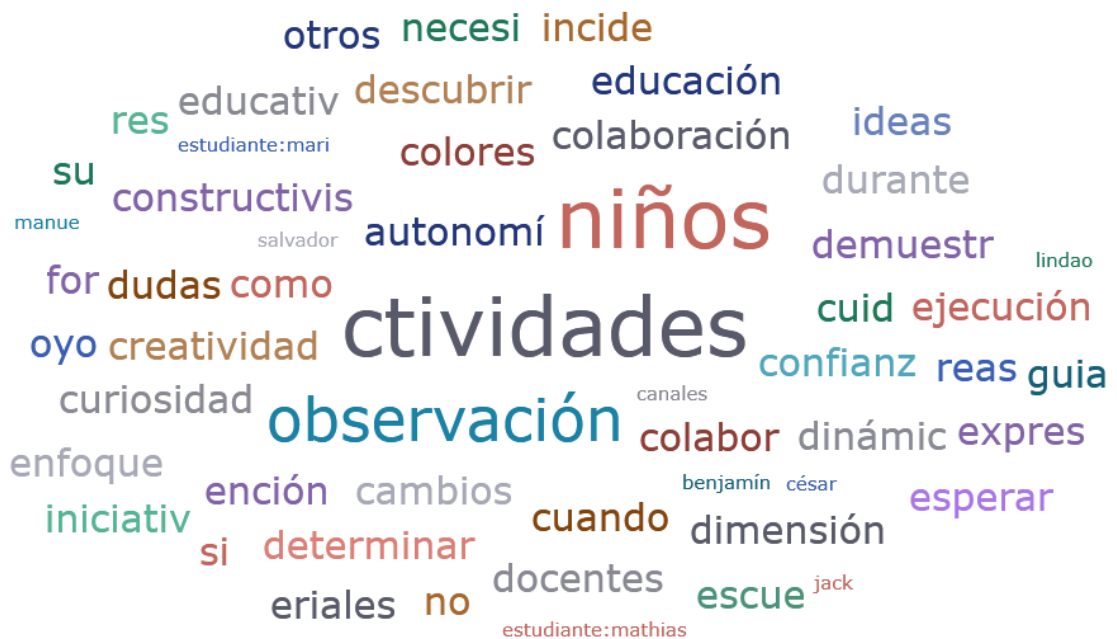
otros necesi incide
educativ descubrir educación
res estudiante:mari colaboración ideas
colores
su constructivis durante
manue niños
salvador autonomí demuestr
lindao
for dudas como
cuid ejecución
ctividades
oyo creatividad
confianz reas guia
curiosidad canales
observación
colabor dinámic expres
enfoque
benjamín césar
ención cambios
esperar
iniciativ cuando
dimensión
si determinar
docentes
jack
eriales no escue
estudiante:mathias